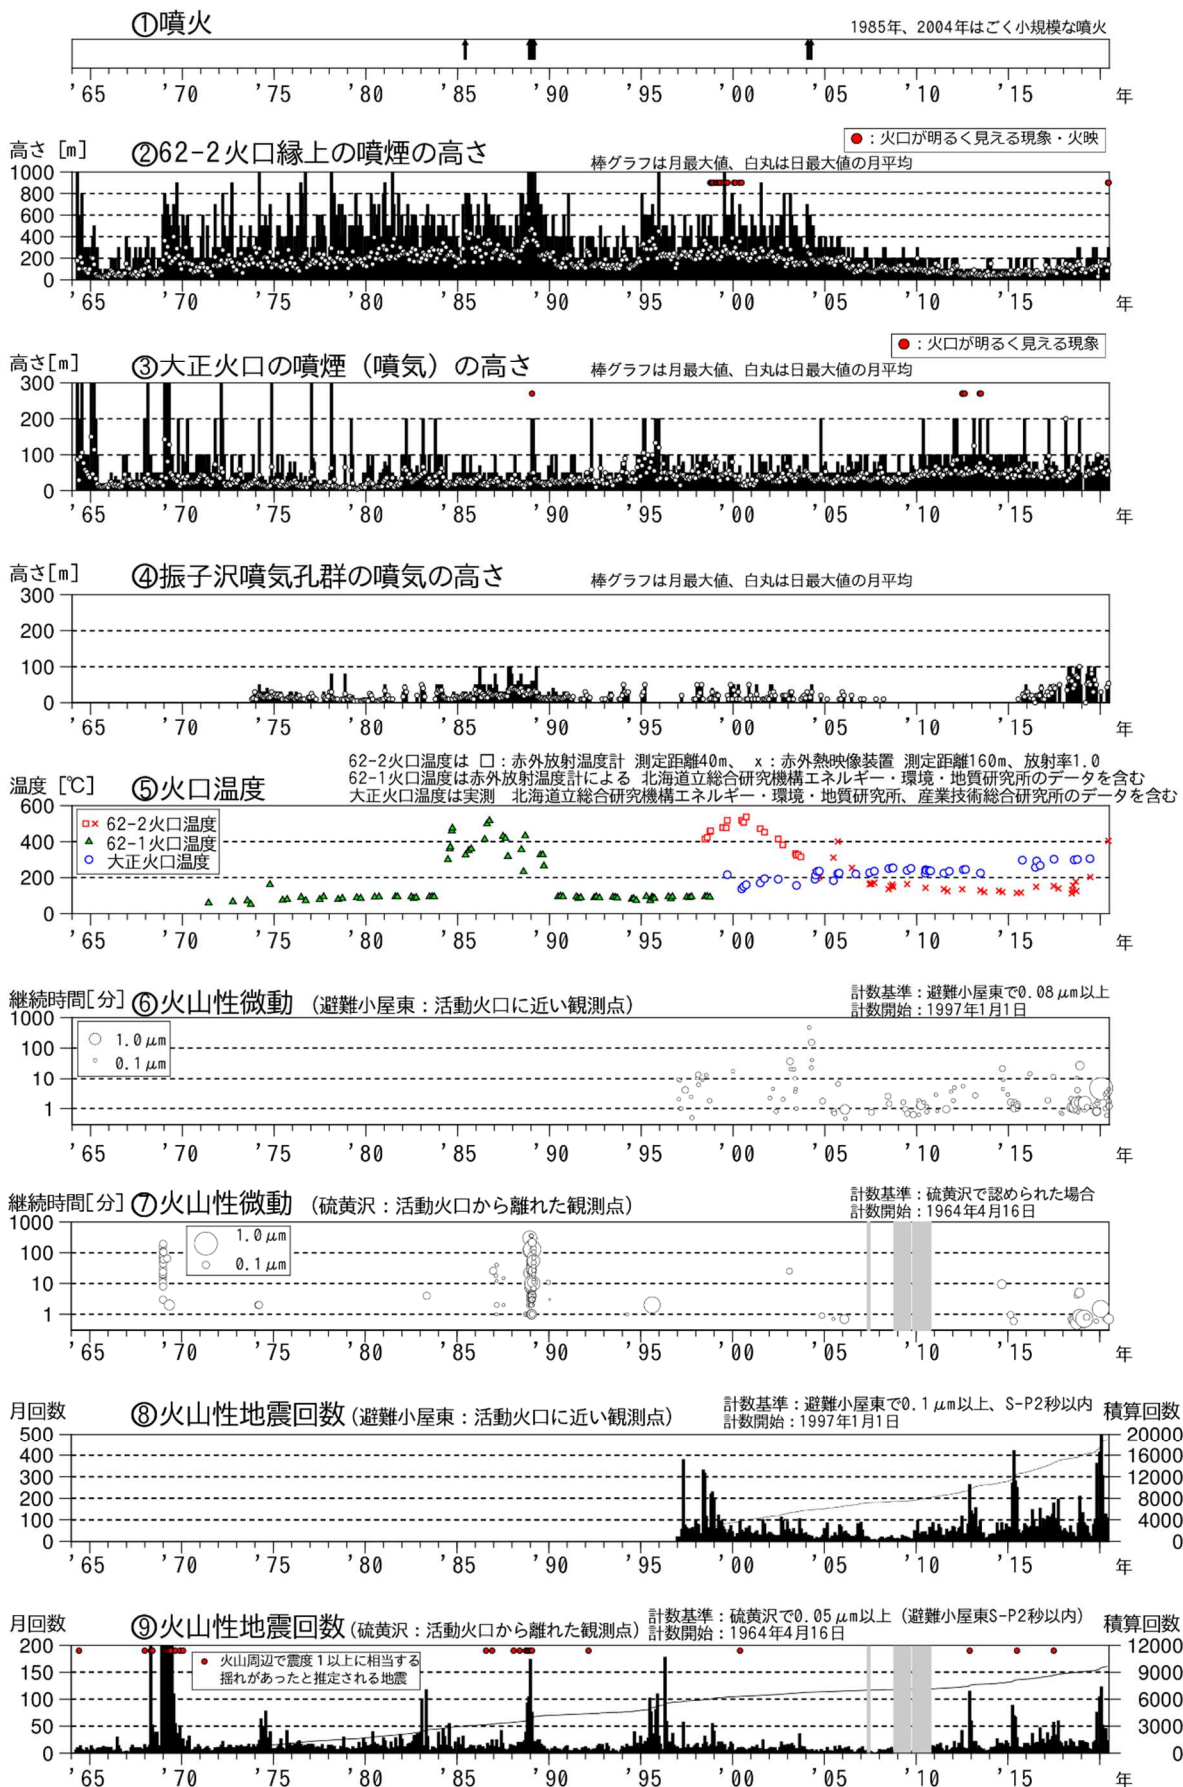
①噴火
1985年、2004年はごく小規模な噴火
'65 '70 '75 '80 '85 '90 '95 '00 '05 '10 '15 年

高さ［m］ ②62-2火口縁上の噴煙の高さ
●：火口が明るく見える現象・火映
棒グラフは月最大値、白丸は日最大値の月平均
1000 800 600 400 200 0
'65 '70 '75 '80 '85 '90 '95 '00 '05 '10 '15 年

高さ[m] ③大正火口の噴煙（噴気）の高さ
●：火口が明るく見える現象
棒グラフは月最大値、白丸は日最大値の月平均
300 200 100 0
'65 '70 '75 '80 '85 '90 '95 '00 '05 '10 '15 年

高さ[m] ④振子沢噴気孔群の噴気の高さ
棒グラフは月最大値、白丸は日最大値の月平均
300 200 100 0
'65 '70 '75 '80 '85 '90 '95 '00 '05 '10 '15 年

62-2火口温度は □：赤外放射温度計 測定距離40m、 x：赤外熱映像装置 測定距離160m、放射率1.0
62-1火口温度は赤外放射温度計による 北海道立総合研究機構エネルギー・環境・地質研究所のデータを含む
大正火口温度は実測 北海道立総合研究機構エネルギー・環境・地質研究所、産業技術総合研究所のデータを含む
温度［℃］ ⑤火口温度
□× 62-2火口温度
▲ 62-1火口温度
○ 大正火口温度
600 400 200 0
'65 '70 '75 '80 '85 '90 '95 '00 '05 '10 '15 年

継続時間[分] ⑥火山性微動 （避難小屋東：活動火口に近い観測点）
計数基準：避難小屋東で0.08 μm以上
計数開始：1997年1月1日
1.0 μm
0.1 μm
1000 100 10 1
'65 '70 '75 '80 '85 '90 '95 '00 '05 '10 '15 年

継続時間[分] ⑦火山性微動 （硫黄沢：活動火口から離れた観測点）
計数基準：硫黄沢で認められた場合
計数開始：1964年4月16日
1.0 μm
0.1 μm
1000 100 10 1
'65 '70 '75 '80 '85 '90 '95 '00 '05 '10 '15 年

月回数 ⑧火山性地震回数（避難小屋東：活動火口に近い観測点）
計数基準：避難小屋東で0.1 μm以上、S-P2秒以内
計数開始：1997年1月1日
積算回数
500 400 300 200 100 0
20000 16000 12000 8000 4000 0
'65 '70 '75 '80 '85 '90 '95 '00 '05 '10 '15 年

月回数 ⑨火山性地震回数（硫黄沢：活動火口から離れた観測点）
計数基準：硫黄沢で0.05 μm以上（避難小屋東S-P2秒以内）
計数開始：1964年4月16日
積算回数
● 火山周辺で震度１以上に相当する揺れがあったと推定される地震
200 150 100 50 0
12000 9000 6000 3000 0
'65 '70 '75 '80 '85 '90 '95 '00 '05 '10 '15 年